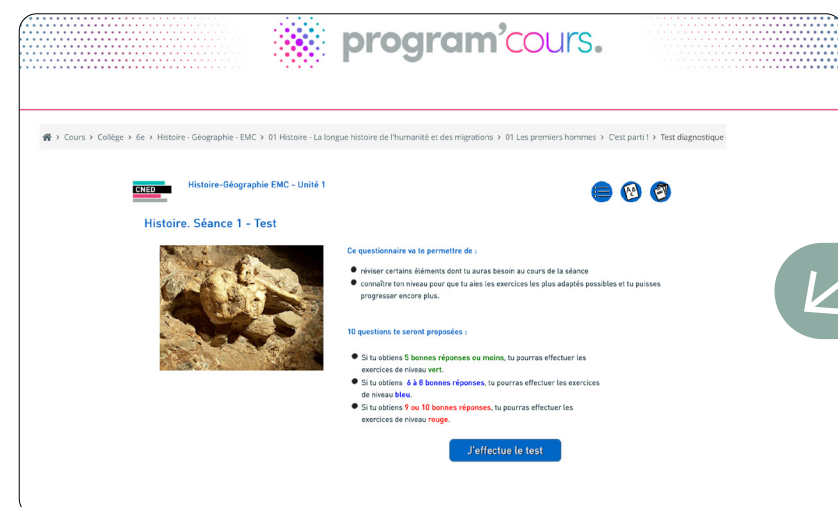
program'cours.

> Cours > Collège > 6e > Histoire - Géographie - EMC > 01 Histoire - La longue histoire de l'humanité et des migrations > 01 Les premiers hommes > C'est parti ! > Test diagnostique

CNED

Histoire-Géographie EMC - Unité 1

Histoire. Séance 1 - Test

Ce questionnaire va te permettre de :

- réviser certains éléments dont tu auras besoin au cours de la séance
- connaître ton niveau pour que tu aies les exercices les plus adaptés possibles et tu puisses progresser encore plus.

10 questions te seront proposées :

- Si tu obtiens 5 bonnes réponses ou moins, tu pourras effectuer les exercices de niveau vert.
- Si tu obtiens 6 à 8 bonnes réponses, tu pourras effectuer les exercices de niveau bleu.
- Si tu obtiens 9 ou 10 bonnes réponses, tu pourras effectuer les exercices de niveau rouge.

J'effectue le test